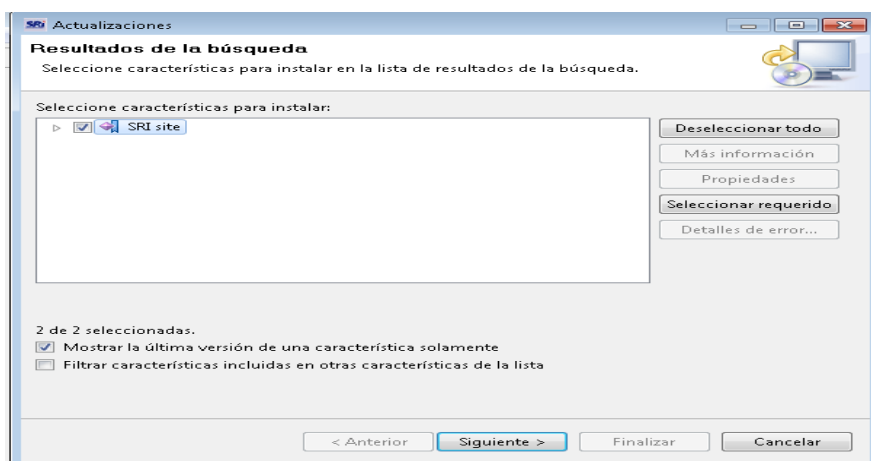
SRI Actualizaciones

Resultados de la búsqueda
Seleccione características para instalar en la lista de resultados de la búsqueda.

Seleccione características para instalar:

SRI site

Deseleccionar todo
Más información
Propiedades
Seleccionar requerido
Detalles de error...

2 de 2 seleccionadas.
Mostrar la última versión de una característica solamente
Filtrar características incluidas en otras características de la lista

< Anterior
Siguiente >
Finalizar
Cancelar